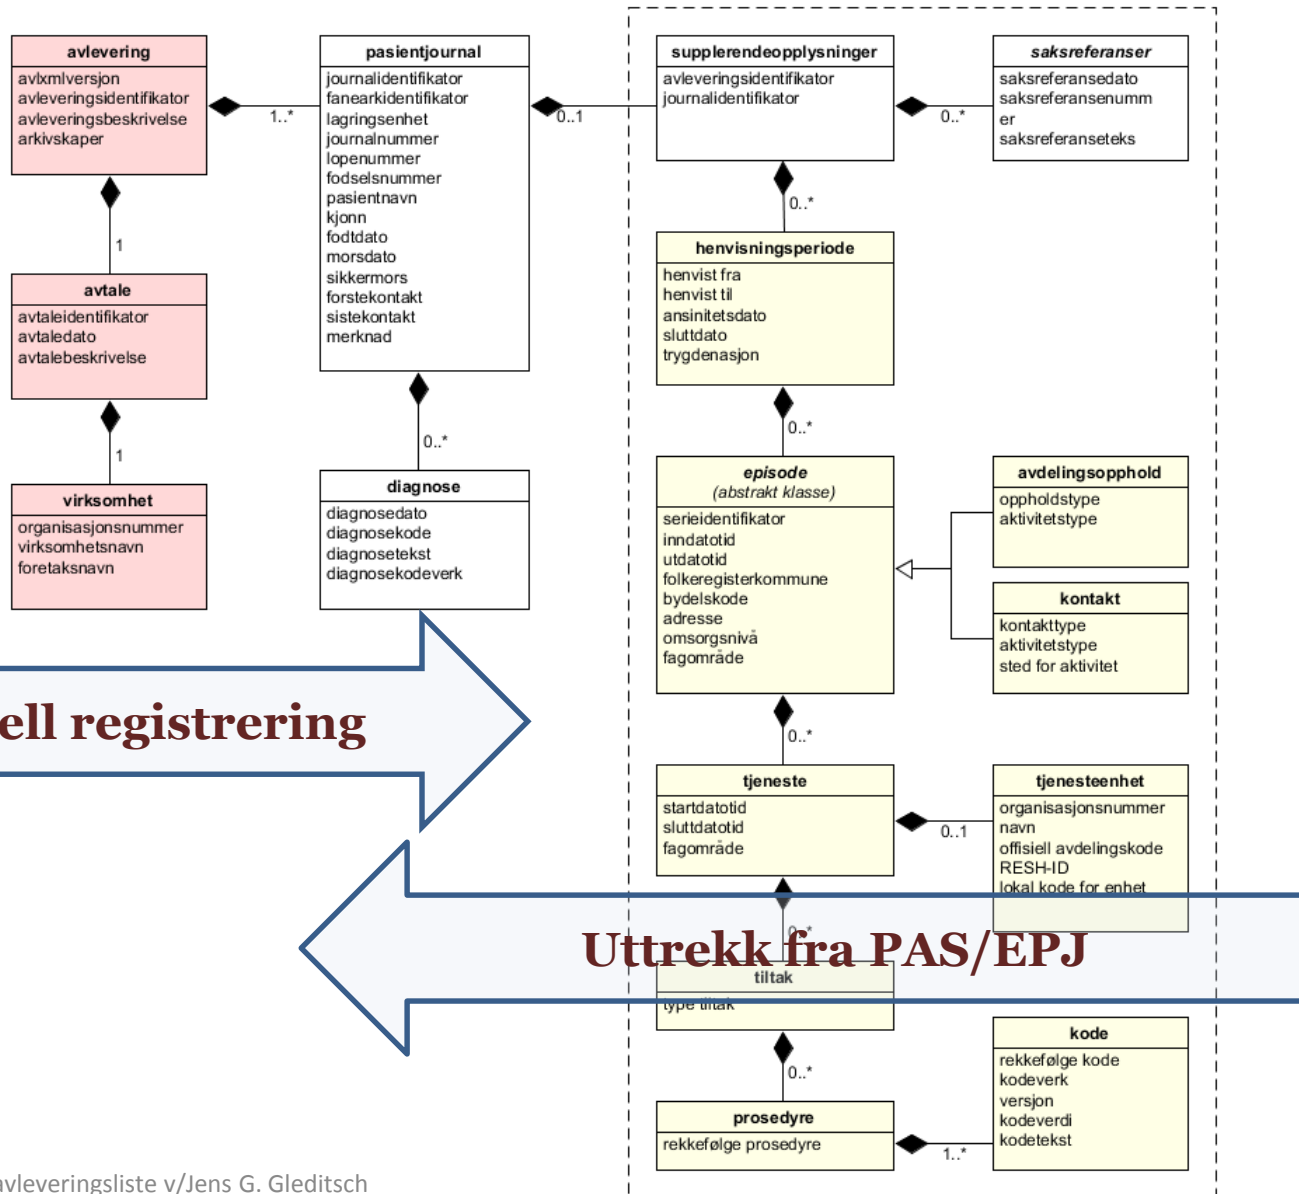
avlevering
avlxmlversjon
avleveringsidentifikator
avleveringsbeskrivelse
arkivskaper

1..*

pasientjournal
journalidentifikator
fanearkidentifikator
lagringsenhet
journalnummer
lopenummer
fodselsnummer
pasientnavn
kjonn
fodtdato
morsdato
sikkermors
forstekontakt
sistekontakt
merknad

0..1

supplerendeopplysninger
avleveringsidentifikator
journalidentifikator

0..*

saksreferanser
saksreferansedato
saksreferansenummer
saksreferansetekst

1

avtale
avtaleidentifikator
avtaledato
avtalebeskrivelse

1

virksomhet
organisasjonsnummer
virksomhetsnavn
foretaksnavn

0..*

diagnose
diagnosedato
diagnosekode
diagnosetekst
diagnosekodeverk

0..*

henvisningsperiode
henvist fra
henvist til
ansinitetsdato
sluttdato
trygdenasjon

0..*

episode
(abstrakt klasse)
serieidentifikator
inndatotid
utdatotid
folkeregisterkommune
bydelskode
adresse
omsorgsnivå
fagområde

avdelingsopphold
oppholdstype
aktivitetstype

kontakt
kontakttype
aktivitetstype
sted for aktivitet

ell registrering

0..*

tjeneste
startdatotid
sluttdatotid
fagområde

0..1

tjenesteenhet
organisasjonsnummer
navn
offisiell avdelingskode
RESH-ID
lokal kode for enhet

0..*

Uttrekk fra PAS/EPJ

tiltak
type tiltak

0..*

prosedyre
rekkefølge prosedyre

1..*

kode
rekkefølge kode
kodeverk
versjon
kodeverdi
kodetekst

avleveringsliste v/Jens G. Gleditsch